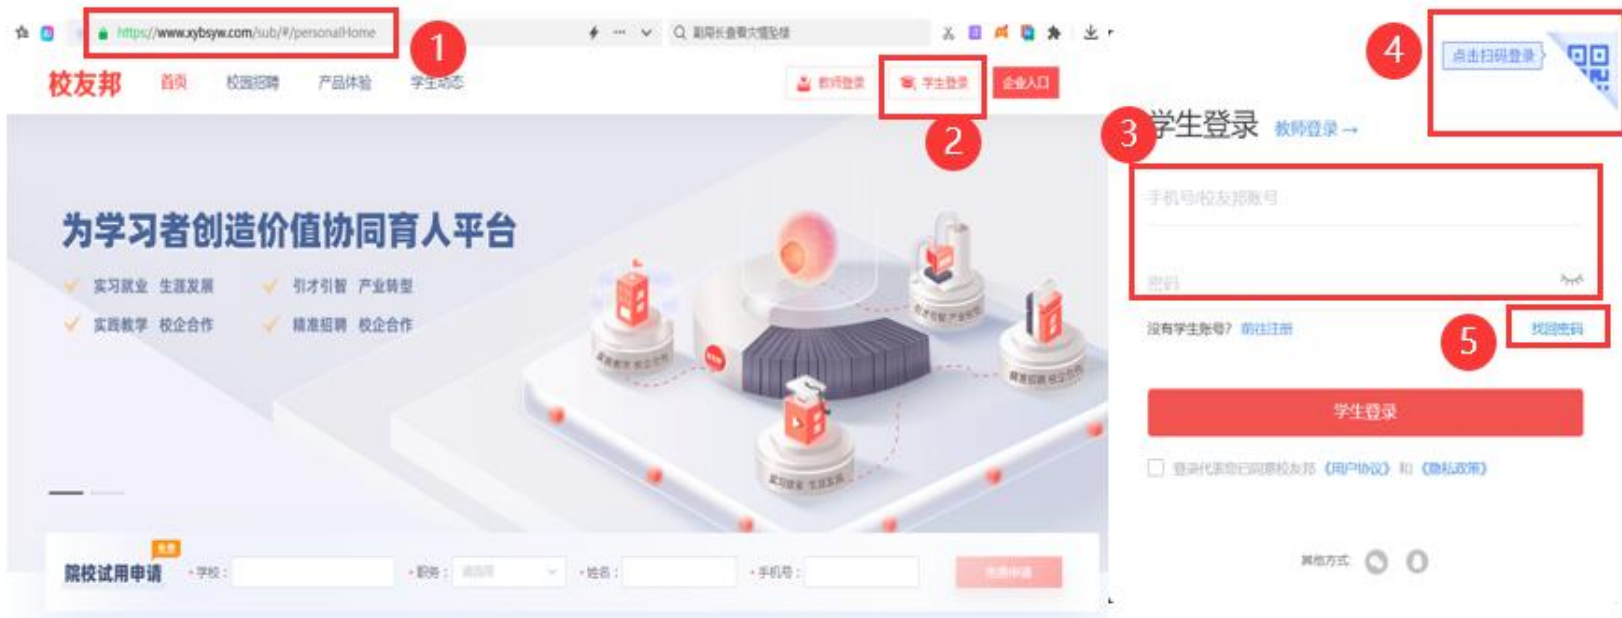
https://www.xybsyw.com/sub/#/personalHome

1

校友邦 首页 校园招聘 产品体验 学生动态

教师登录 学生登录 企业入口

2

为学习者创造价值协同育人平台

实习就业 生涯发展
引才引智 产业转型
实践教学 校企合作
精准招聘 校企合作

院校试用申请 学校： 职务： 请选择 姓名： 手机号： 免费申请

4

点击扫码登录

3

学生登录 教师登录→

手机号/校友邦账号

密码

没有学生账号？ 前往注册

5

找回密码

学生登录

登录代表您已同意校友邦《用户协议》和《隐私政策》

其他方式